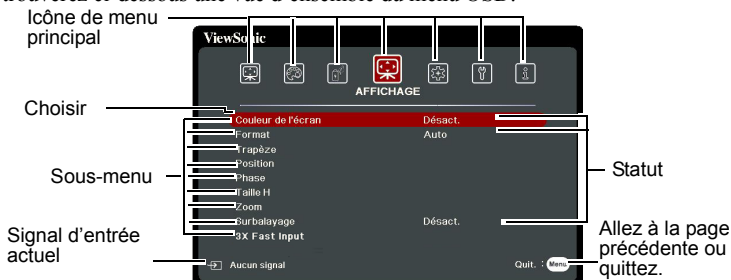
trouverez ci-dessous une vue d'ensemble du menu OSD.

Icône de menu principal

ViewSonic

AFFICHAGE

Choisir

Couleur de l'écran Désact.

Format Auto

Trapèze

Position

Phase

Taille H

Zoom

Surbalayage Désact.

3X Fast Input

Sous-menu

Statut

Signal d'entrée actuel

Aucun signal

Quit. : Menu

Allez à la page précédente ou quittez.